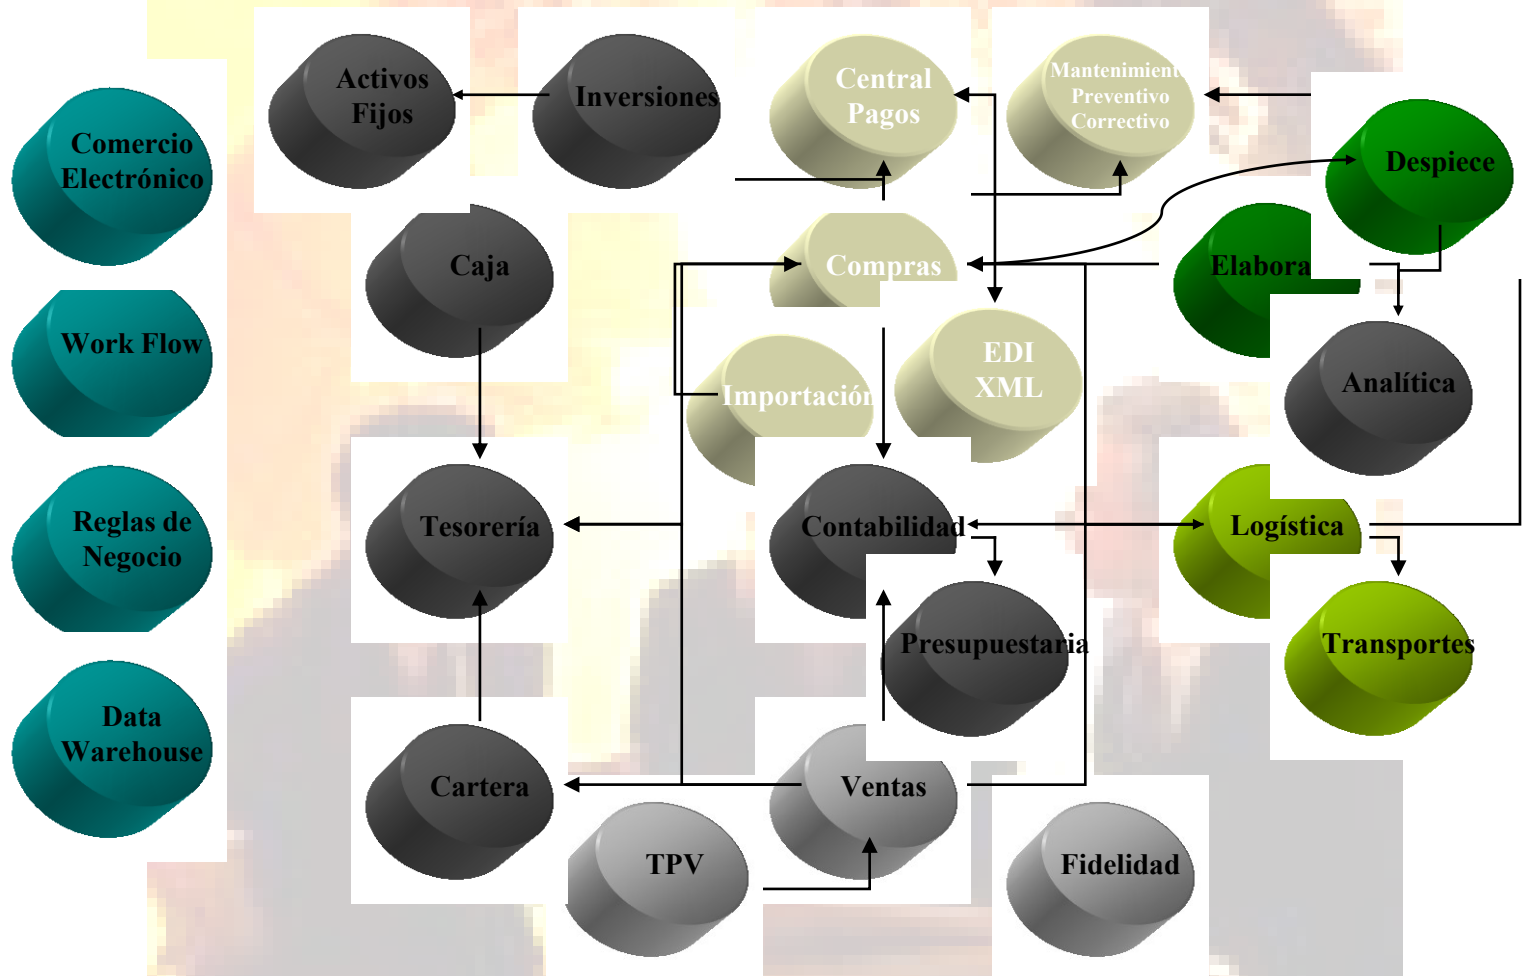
Activos Fijos

Inversiones

Central Pagos

Mantenimiento Preventivo Correctivo

Comercio Electrónico

Despiece

Caja

Compras

Elabora

Work Flow

Importación

EDI XML

Analítica

Reglas de Negocio

Tesorería

Contabilidad

Logística

Presupuestaria

Transportes

Data Warehouse

Cartera

Ventas

TPV

Fidelidad